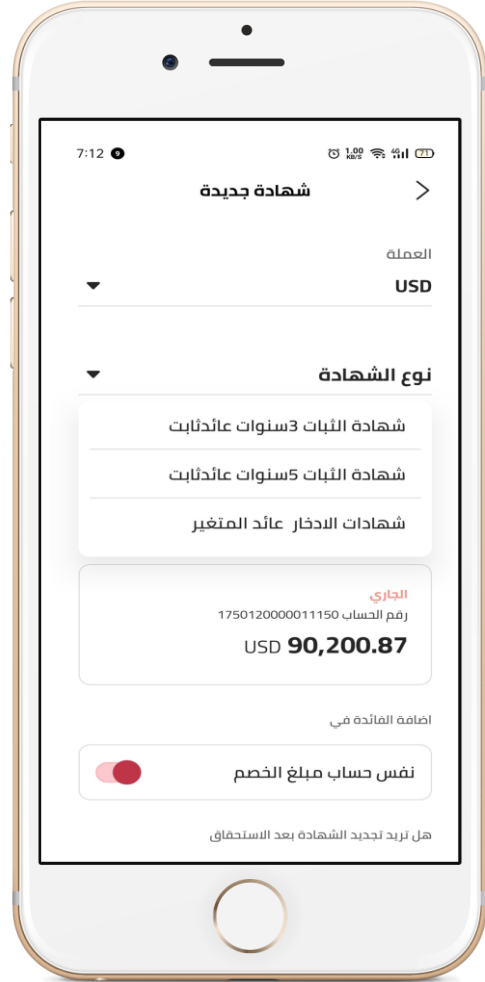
7:12 9
1.00 KB/S 4G 71

شهادة جديدة

العملة
USD

نوع الشهادة

شهادة الثبات 3سنوات عائدثابت

شهادة الثبات 5سنوات عائدثابت

شهادات الادخار عائد المتغير

الجاري
رقم الحساب 1750120000011150
USD 90,200.87

اضافة الفائدة في

نفس حساب مبلغ الخصم

هل تريد تجديد الشهادة بعد الاستحقاق